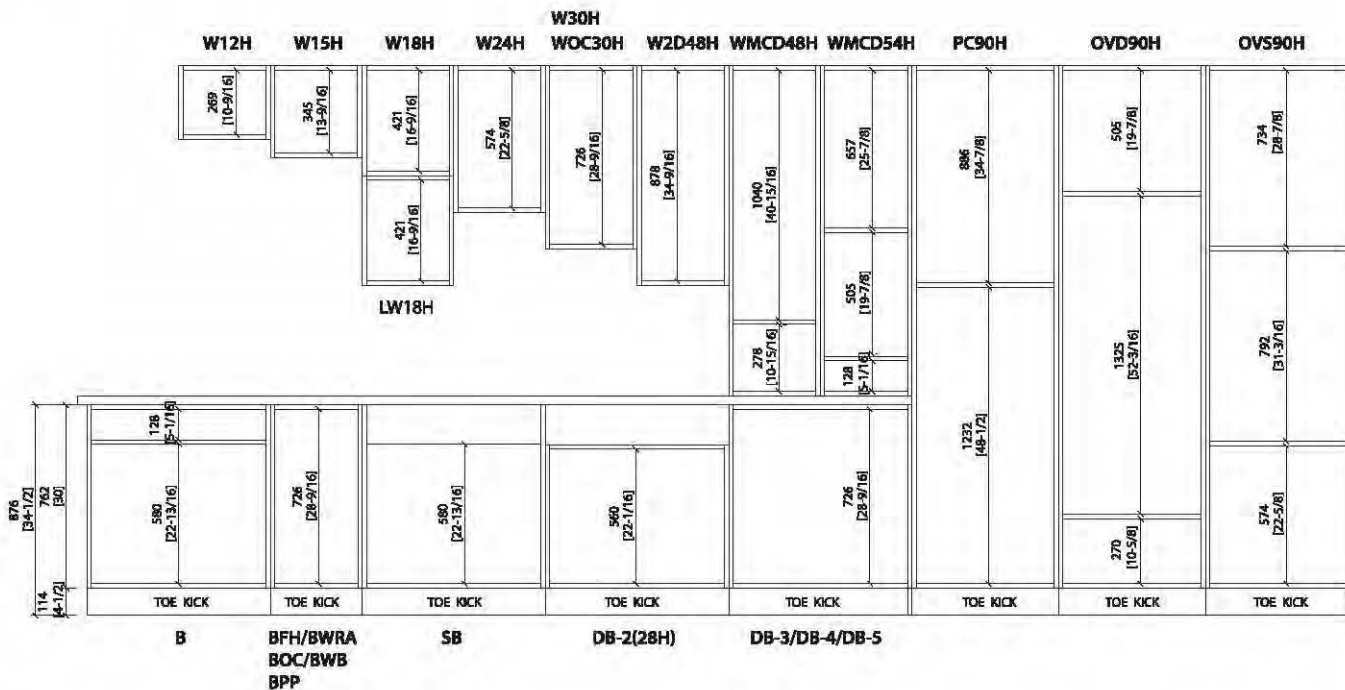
W12H W15H W18H W24H W30H WOC30H W2D48H WMCD48H WMCD54H PC90H OVD90H OVS90H

269 [10-9/16]
345 [13-9/16]
421 [16-9/16]
421 [16-9/16]
574 [22-5/8]
726 [28-9/16]
878 [34-9/16]
1040 [40-15/16]
278 [10-15/16]
657 [25-7/8]
505 [19-7/8]
128 [5-1/16]
896 [34-7/8]
1232 [48-1/2]
505 [19-7/8]
1325 [52-3/16]
270 [10-5/8]
734 [28-7/8]
792 [31-3/16]
574 [22-5/8]

LW18H

876 [34-1/2]
762 [30]
114 [4-1/2]
128 [5-1/16]
580 [22-13/16]
726 [28-9/16]
580 [22-13/16]
560 [22-1/16]
726 [28-9/16]

TOE KICK TOE KICK TOE KICK TOE KICK TOE KICK TOE KICK TOE KICK TOE KICK

B BFH/BWRA BOC/BWB BPP SB DB-2(28H) DB-3/DB-4/DB-5